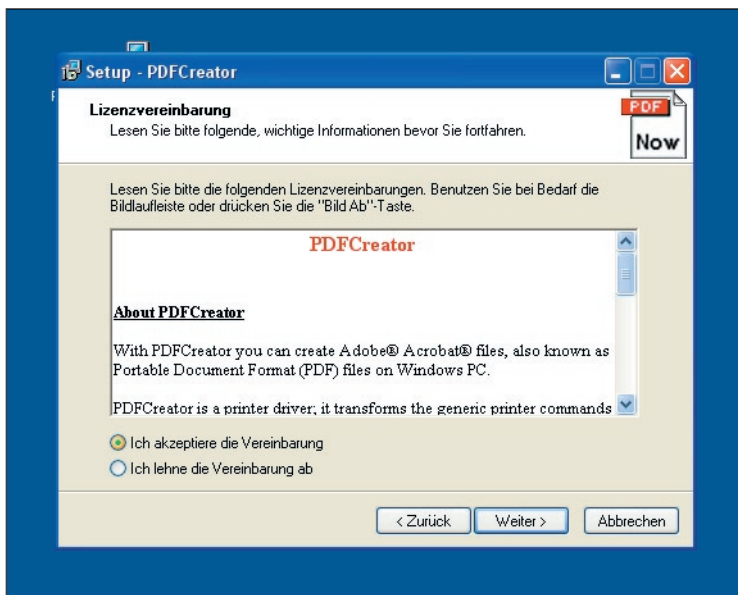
Setup - PDFCreator

Lizenzvereinbarung
Lesen Sie bitte folgende, wichtige Informationen bevor Sie fortfahren.

PDF
Now

Lesen Sie bitte die folgenden Lizenzvereinbarungen. Benutzen Sie bei Bedarf die Bildlaufleiste oder drücken Sie die "Bild Ab"-Taste.

PDFCreator

About PDFCreator

With PDFCreator you can create Adobe® Acrobat® files, also known as Portable Document Format (PDF) files on Windows PC.

PDFCreator is a printer driver; it transforms the generic printer commands

Ich akzeptiere die Vereinbarung
Ich lehne die Vereinbarung ab

< Zurück
Weiter >
Abbrechen